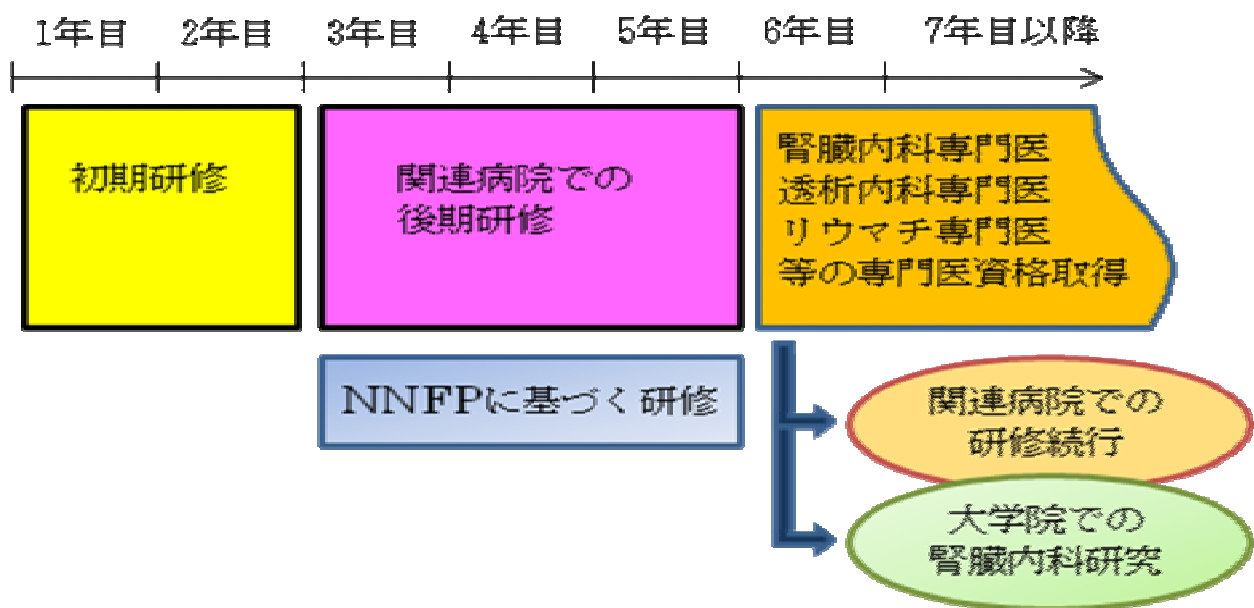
1年目　2年目　3年目　4年目　5年目　6年目　7年目以降

初期研修

関連病院での
後期研修

腎臓内科専門医
透析内科専門医
リウマチ専門医
等の専門医資格取得

NNFPに基づく研修

関連病院での
研修続行

大学院での
腎臓内科研究